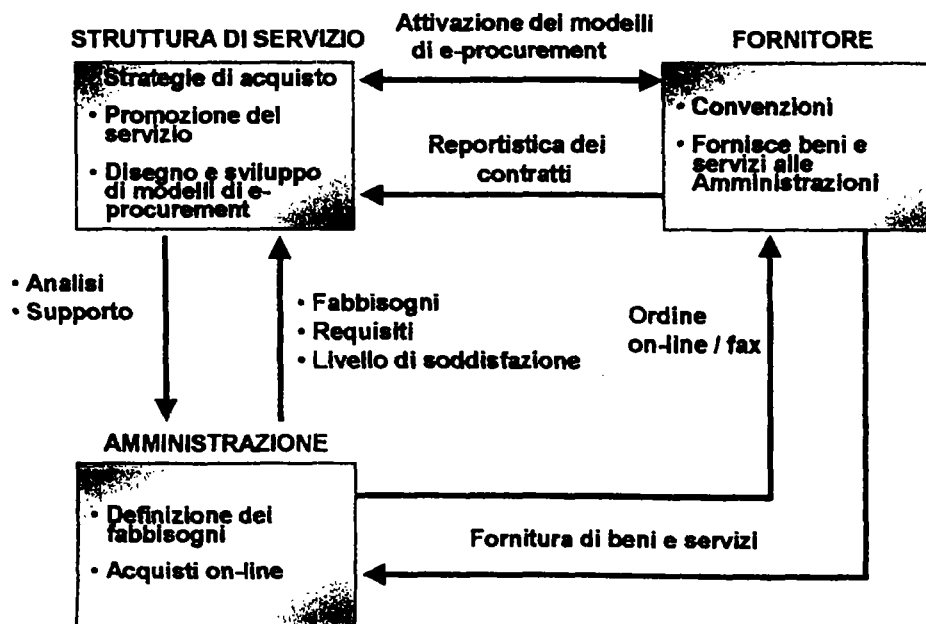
STRUTTURA DI SERVIZIO

Attivazione dei modelli di e-procurement

FORNITORE

• Strategie di acquisto
• Promozione del servizio
• Disegno e sviluppo di modelli di e-procurement

Reportistica dei contratti

• Convenzioni
• Fornisce beni e servizi alle Amministrazioni

• Analisi
• Supporto

• Fabbisogni
• Requisiti
• Livello di soddisfazione

Ordine on-line / fax

AMMINISTRAZIONE

• Definizione dei fabbisogni
• Acquisti on-line

Fornitura di beni e servizi